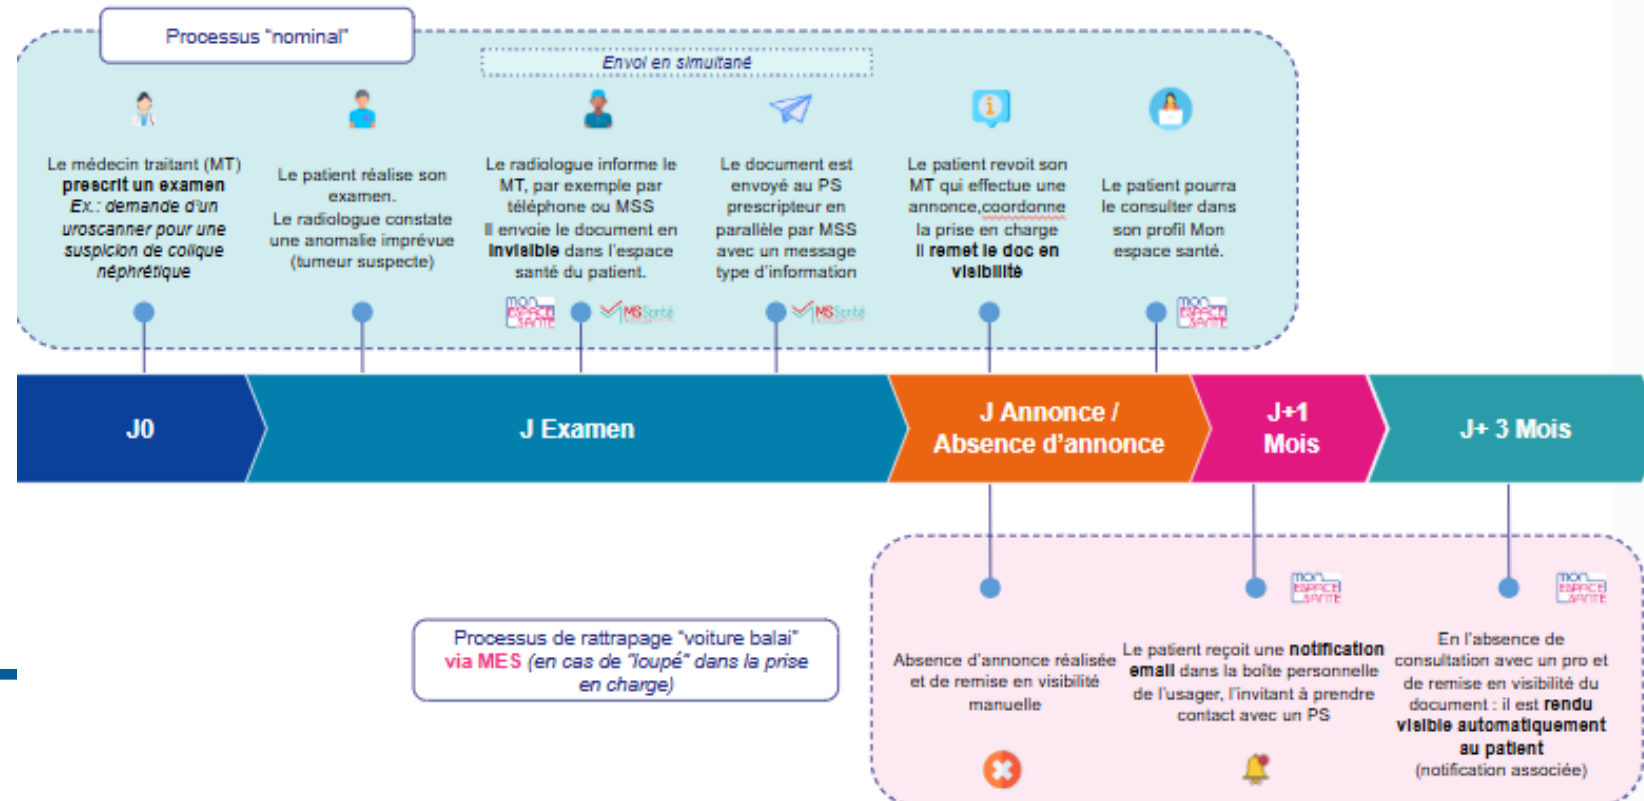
Processus "nominal"

Envoi en simultané

Le médecin traitant (MT) prescrit un examen Ex.: demande d'un uroscanner pour une suspicion de colique néphrétique

Le patient réalise son examen. Le radiologue constate une anomalie imprévue (tumeur suspecte)

Le radiologue informe le MT, par exemple par téléphone ou MSS Il envoie le document en invisible dans l'espace santé du patient.

Le document est envoyé au PS prescripteur en parallèle par MSS avec un message type d'information

Le patient revoit son MT qui effectue une annonce,coordonne la prise en charge Il remet le doc en visibilité

Le patient pourra le consulter dans son profil Mon espace santé.

mon ESPACE SANTÉ

MSSanté

MSSanté

mon ESPACE SANTÉ

J0

J Examen

J Annonce / Absence d'annonce

J+1 Mois

J+ 3 Mois

mon ESPACE SANTÉ

mon ESPACE SANTÉ

Processus de rattrapage "voiture balai" via MES (en cas de "loupé" dans la prise en charge)

Absence d'annonce réalisée et de remise en visibilité manuelle

Le patient reçoit une notification email dans la boîte personnelle de l'usager, l'invitant à prendre contact avec un PS

En l'absence de consultation avec un pro et de remise en visibilité du document : il est rendu visible automatiquement au patient (notification associée)